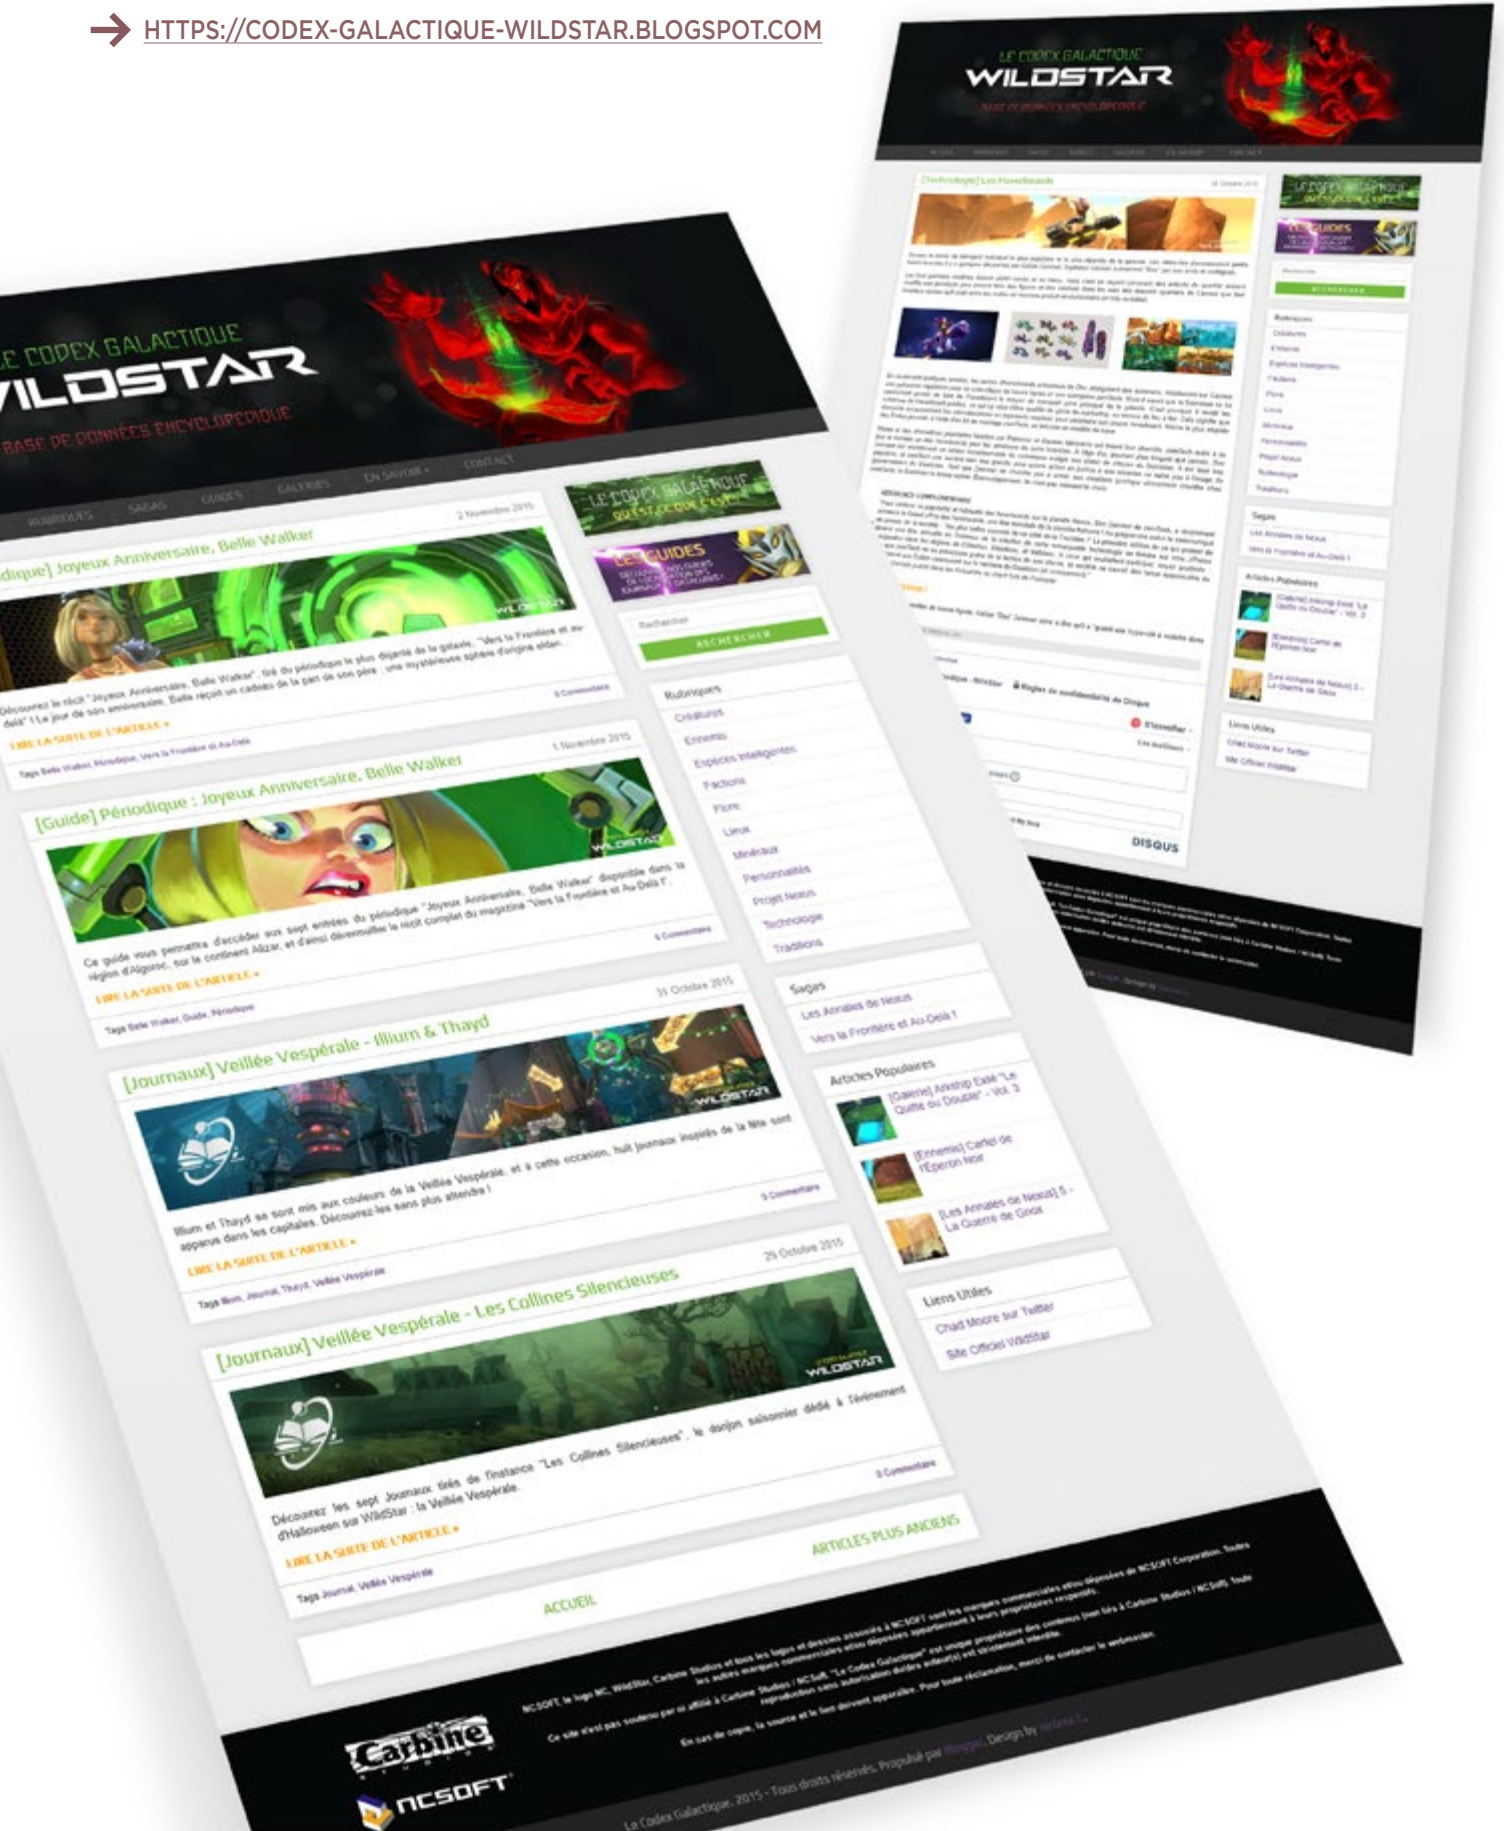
HTTPS://CODEX-GALACTIQUE-WILDSTAR.BLOGSPOT.COM

LE CODEX GALACTIQUE
WILDSTAR
BASE DE DONNÉES ENCYCLOPÉDIQUE

RUBRIQUES SAGAS GUIDES GALERIES EN SAVOIR + CONTACT

[Périodique] Joyeux Anniversaire, Belle Walker
2 Novembre 2015

Découvrez le récit "Joyeux Anniversaire, Belle Walker", tiré du périodique le plus déjanté de la galaxie, "Vers la Frontière et Au-Delà !". Le jour de son anniversaire, Belle reçoit un cadeau de la part de son père : une mystérieuse sphère d'origine eldan.

0 Commentaire

LIRE LA SUITE DE L'ARTICLE »

Tags Belle Walker, Périodique, Vers la Frontière et Au-Delà

[Guide] Périodique : Joyeux Anniversaire, Belle Walker
1 Novembre 2015

Ce guide vous permettra d'accéder aux sept entrées du périodique "Joyeux Anniversaire, Belle Walker" disponible dans la région d'Algoroc, sur le continent Alizar, et d'ainsi déverrouiller le récit complet du magazine "Vers la Frontière et Au-Delà !".

0 Commentaire

LIRE LA SUITE DE L'ARTICLE »

Tags Belle Walker, Guide, Périodique

[Journaux] Veillée Vespérale - Illium & Thayd
31 Octobre 2015

Illium et Thayd se sont mis aux couleurs de la Veillée Vespérale, et à cette occasion, huit journaux inspirés de la fête sont apparus dans les capitales. Découvrez-les sans plus attendre !

0 Commentaire

LIRE LA SUITE DE L'ARTICLE »

Tags Illium, Journal, Thayd, Veillée Vespérale

[Journaux] Veillée Vespérale - Les Collines Silencieuses
29 Octobre 2015

Découvrez les sept Journaux tirés de l'instance "Les Collines Silencieuses", le donjon saisonnier dédié à l'événement d'Halloween sur WildStar : la Veillée Vespérale.

0 Commentaire

LIRE LA SUITE DE L'ARTICLE »

Tags Journal, Veillée Vespérale

ARTICLES PLUS ANCIENS
ACCUEIL

LE CODEX GALACTIQUE QU'EST-CE QUE C'EST ?
LES GUIDES

Rechercher
RECHERCHER

Rubriques
Créatures
Ennemis
Espèces intelligentes
Factions
Flore
Lieux
Minéraux
Personnalités
Projet Nexus
Technologie
Traditions

Sagas
Les Annales de Nexus
Vers la Frontière et Au-Delà !

Articles Populaires
[Galerie] Artstrip Exilé "La Quête du Double" - Vol. 3
[Ennemis] Cartel de l'Éperon Noir
[Les Annales de Nexus] 5 - La Guerre de Gnox

Liens Utiles
Chad Moore sur Twitter
Site Officiel WildStar

Carbine
NCSOFT

Le Codex Galactique, 2015 - Tous droits réservés. Propulsé par Blogger. Design by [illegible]

LE CODEX GALACTIQUE
WILDSTAR
BASE DE DONNÉES ENCYCLOPÉDIQUE

[Technologie] Les Hoverboards

DISQUS